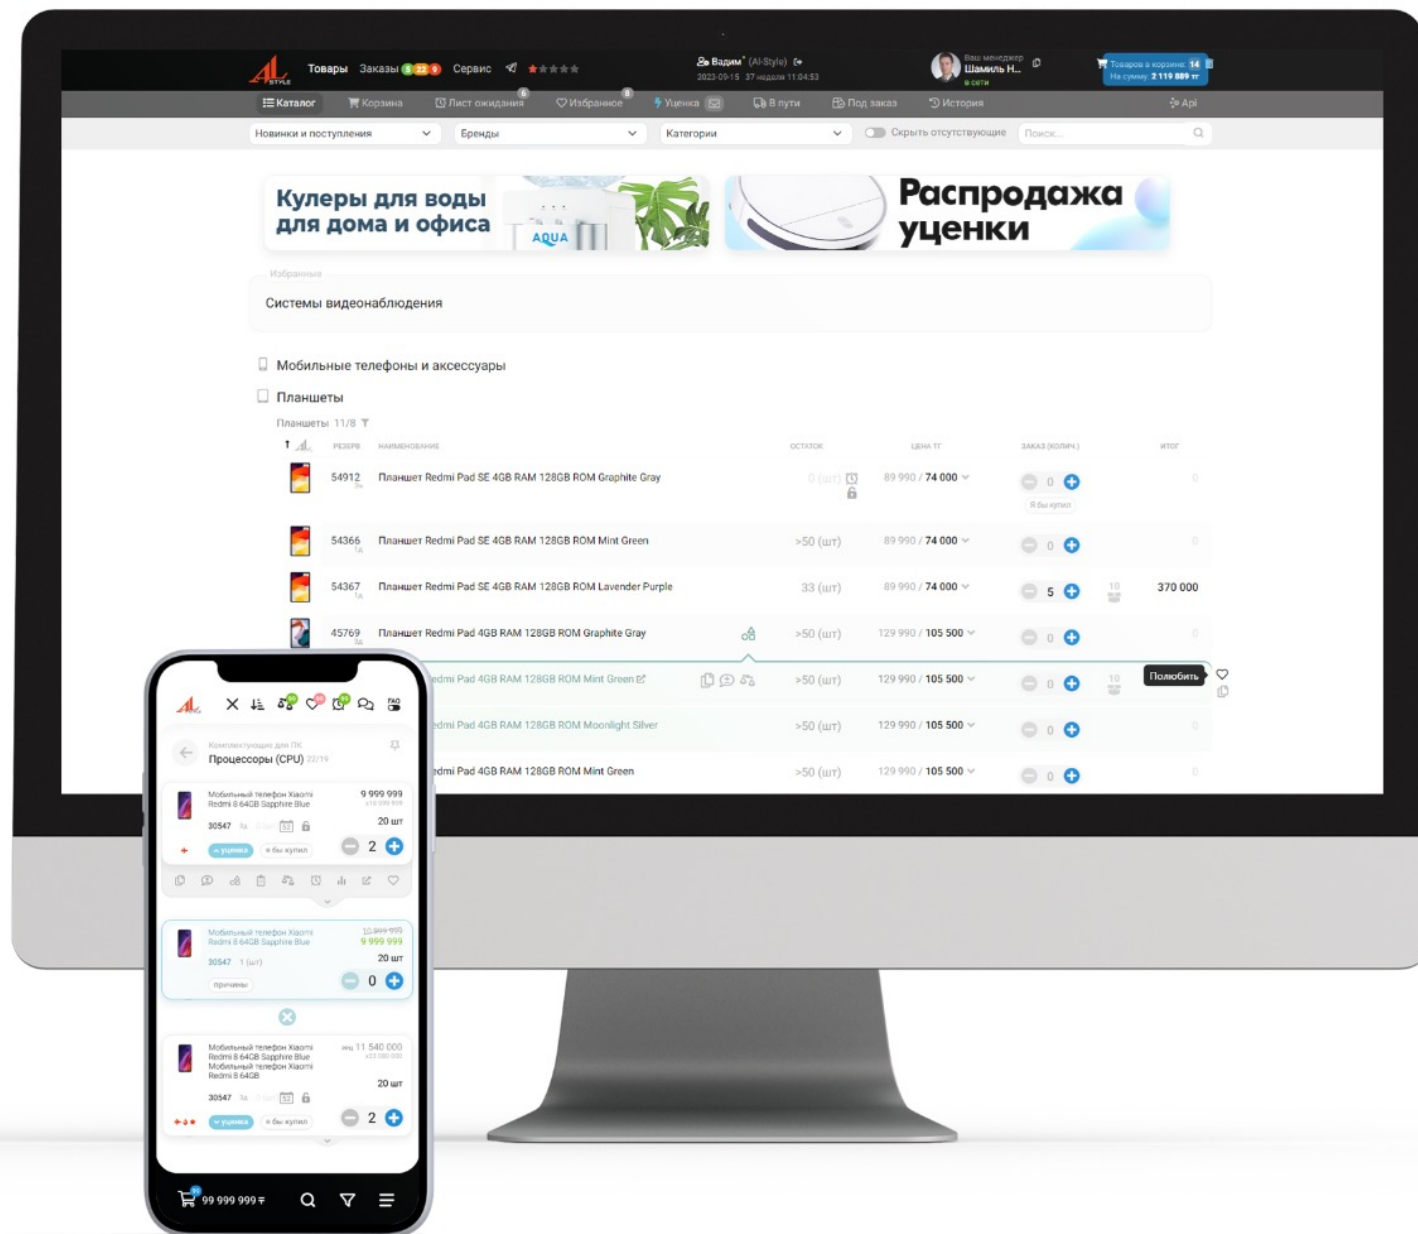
Товары Заказы 5 22 9 Сервис

Вадим (Al-Style)
2023-09-15 37 недели 11:04:53

Ваш менеджер Шамиль Н... в сети

Товаров в корзине: 14
На сумму: 2 119 889 ₸

Каталог Корзина Лист ожидания 6 Избранное 8 Уценка В пути Под заказ История Api

Новинки и поступления Бренды Категории Скрыть отсутствующие Поиск...

Кулеры для воды для дома и офиса AQUA

Распродажа уценки

Избранные

Системы видеонаблюдения

Мобильные телефоны и аксессуары

Планшеты

Планшеты 11/8

| | РЕЗЕРВ | НАИМЕНОВАНИЕ | ОСТАТОК | ЦЕНА ТГ | ЗАКАЗ (КОЛИЧ.) | ИТОГ |
|---|---|---|---|---|---|---|
| | 54912 | Планшет Redmi Pad SE 4GB RAM 128GB ROM Graphite Gray | 0 (шт) | 89 990 / 74 000 | 0 Я бы купил | 0 |
| | 54366 | Планшет Redmi Pad SE 4GB RAM 128GB ROM Mint Green | >50 (шт) | 89 990 / 74 000 | 0 | 0 |
| | 54367 | Планшет Redmi Pad SE 4GB RAM 128GB ROM Lavender Purple | 33 (шт) | 89 990 / 74 000 | 5 10 | 370 000 |
| | 45769 | Планшет Redmi Pad 4GB RAM 128GB ROM Graphite Gray | >50 (шт) | 129 990 / 105 500 | 0 | 0 |
| | | edmi Pad 4GB RAM 128GB ROM Mint Green | >50 (шт) | 129 990 / 105 500 | 0 10 | Полюбить |
| | | edmi Pad 4GB RAM 128GB ROM Moonlight Silver | >50 (шт) | 129 990 / 105 500 | 0 | 0 |
| | | edmi Pad 4GB RAM 128GB ROM Mint Green | >50 (шт) | 129 990 / 105 500 | 0 | 0 |

Комплектующие для ПК
Процессоры (CPU) 22/19

Мобильный телефон Xiaomi Redmi 8 64GB Sapphire Blue
9 999 999
30547
20 шт
уценка я бы купил
2

Мобильный телефон Xiaomi Redmi 8 64GB Sapphire Blue
10 999 999
9 999 999
30547 1 (шт)
20 шт
причины
0

Мобильный телефон Xiaomi Redmi 8 64GB Sapphire Blue Мобильный телефон Xiaomi Redmi 8 64GB
11 540 000
30547
20 шт
уценка я бы купил
2

99 999 999 ₸